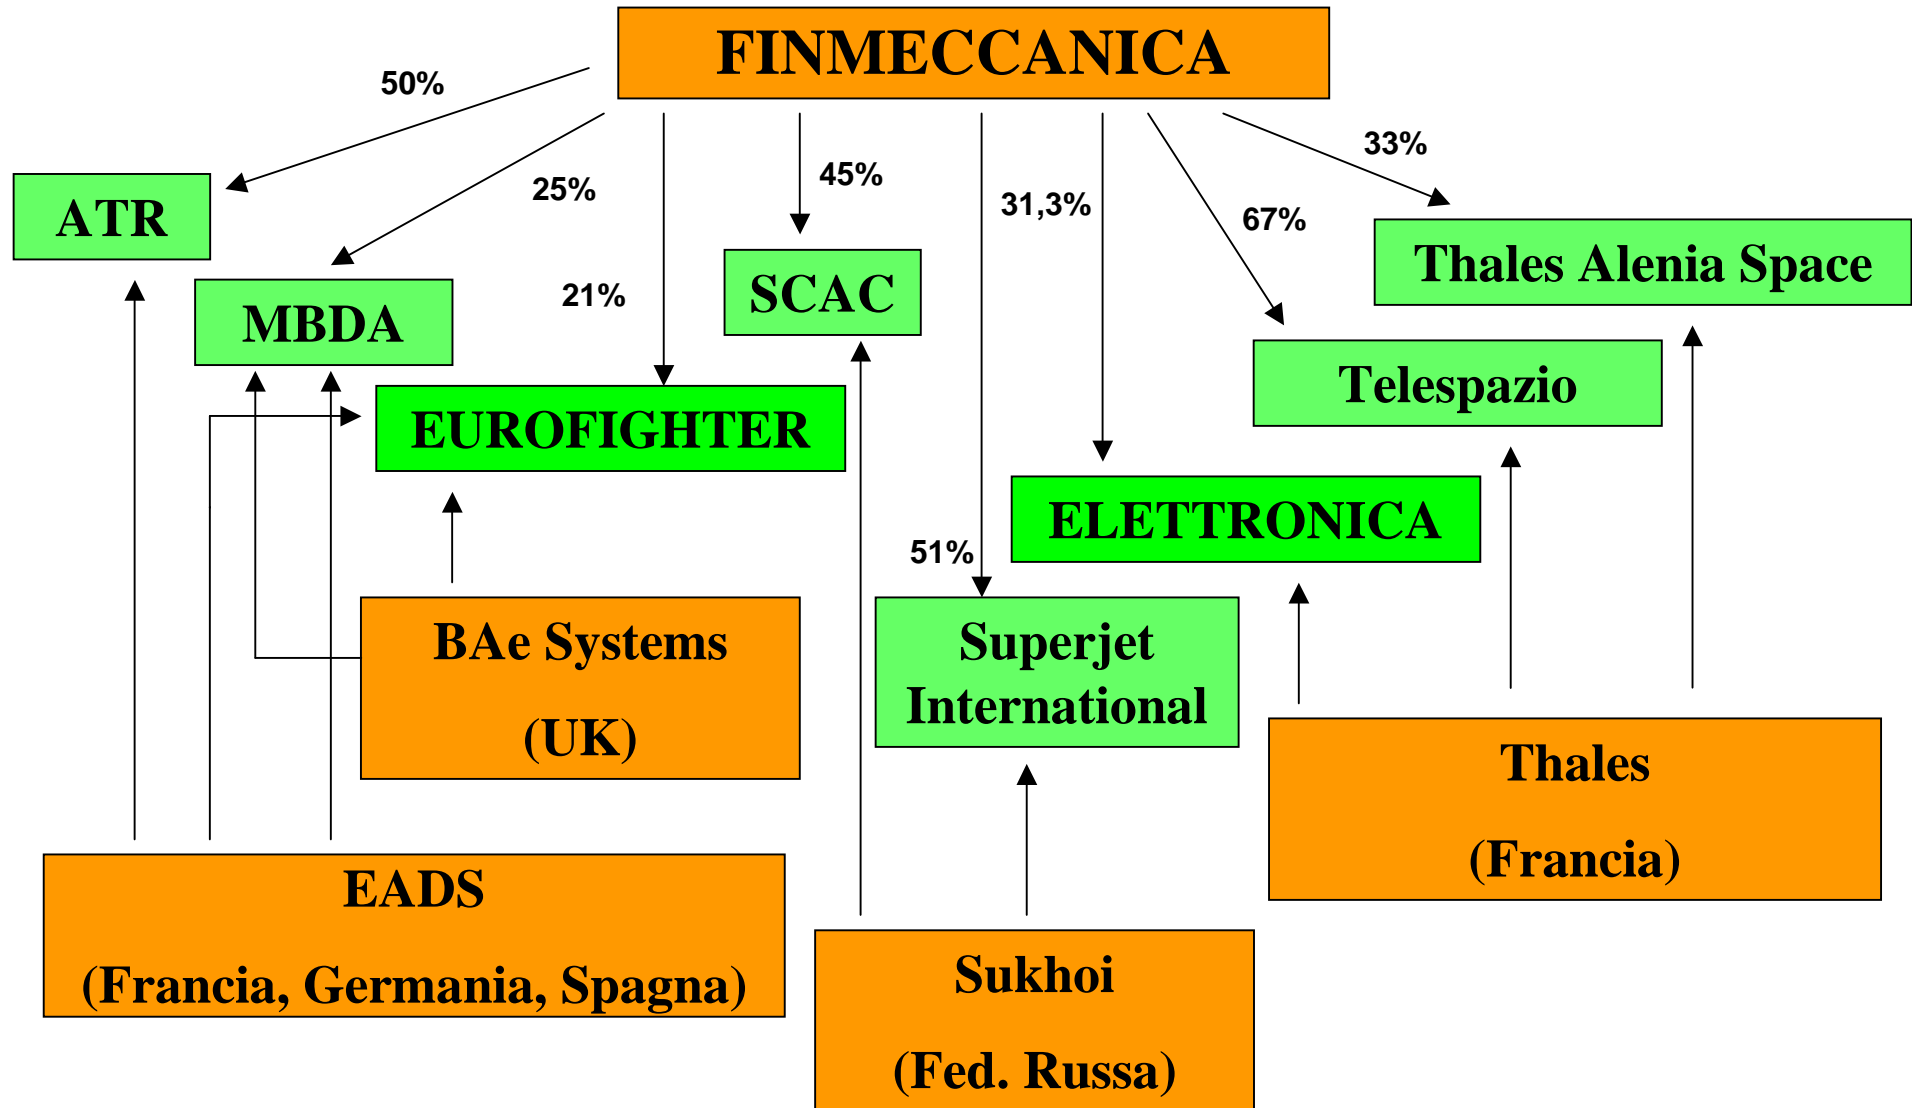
FINMECCANICA

50%

25%

21%

45%

31,3%

67%

33%

ATR

MBDA

EUROFIGHTER

SCAC

Thales Alenia Space

Telespazio

ELETTRONICA

51%

Superjet International

BAe Systems

(UK)

Thales

(Francia)

EADS

(Francia, Germania, Spagna)

Sukhoi

(Fed. Russa)